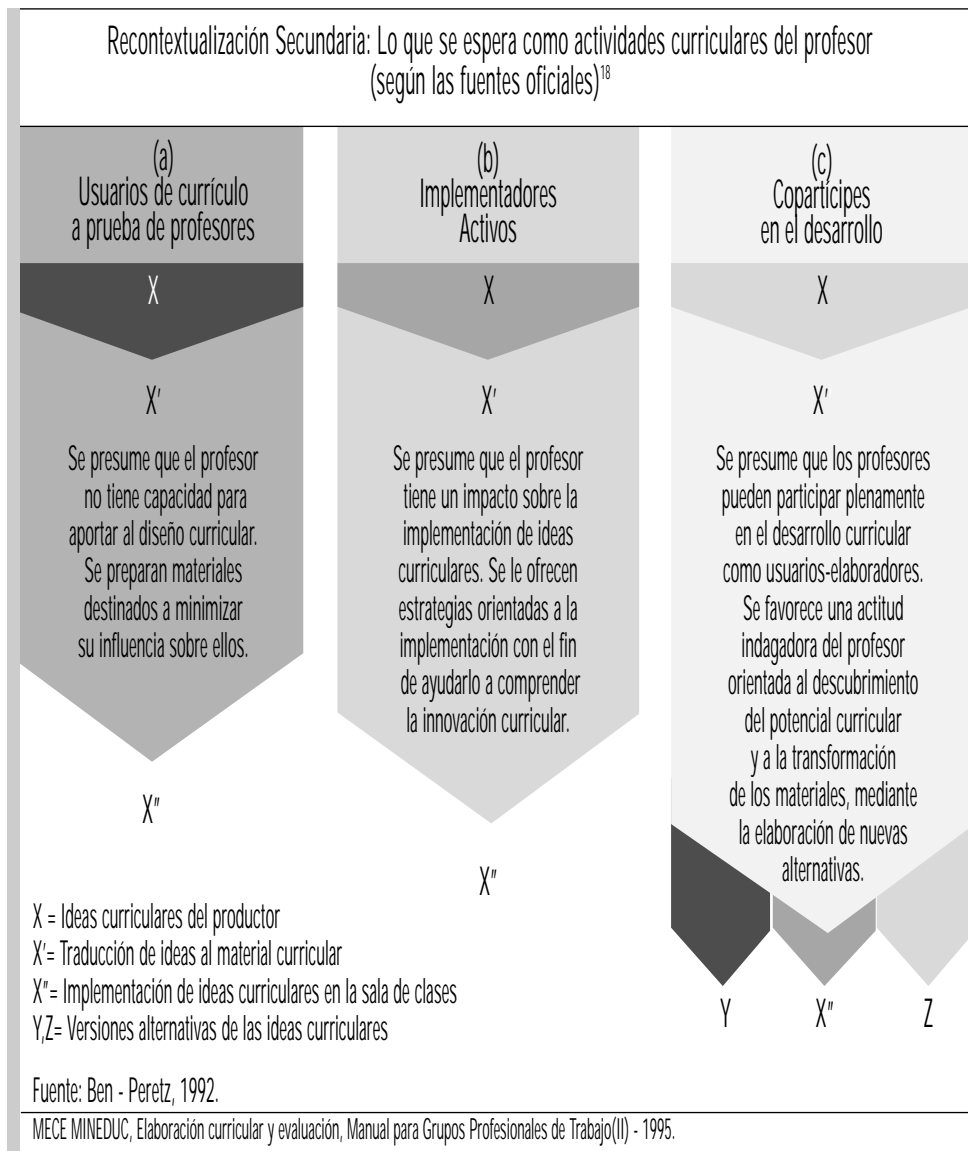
Recontextualización Secundaria: Lo que se espera como actividades curriculares del profesor (según las fuentes oficiales)$^{18}$

(a)
Usuarios de currículo a prueba de profesores

X

X′

Se presume que el profesor no tiene capacidad para aportar al diseño curricular. Se preparan materiales destinados a minimizar su influencia sobre ellos.

X″

(b)
Implementadores Activos

X

X′

Se presume que el profesor tiene un impacto sobre la implementación de ideas curriculares. Se le ofrecen estrategias orientadas a la implementación con el fin de ayudarlo a comprender la innovación curricular.

X″

(c)
Copartícipes en el desarrollo

X

X′

Se presume que los profesores pueden participar plenamente en el desarrollo curricular como usuarios-elaboradores. Se favorece una actitud indagadora del profesor orientada al descubrimiento del potencial curricular y a la transformación de los materiales, mediante la elaboración de nuevas alternativas.

Y X″ Z

X = Ideas curriculares del productor
X′= Traducción de ideas al material curricular
X″= Implementación de ideas curriculares en la sala de clases
Y,Z= Versiones alternativas de las ideas curriculares

Fuente: Ben - Peretz, 1992.

MECE MINEDUC, Elaboración curricular y evaluación, Manual para Grupos Profesionales de Trabajo(II) - 1995.